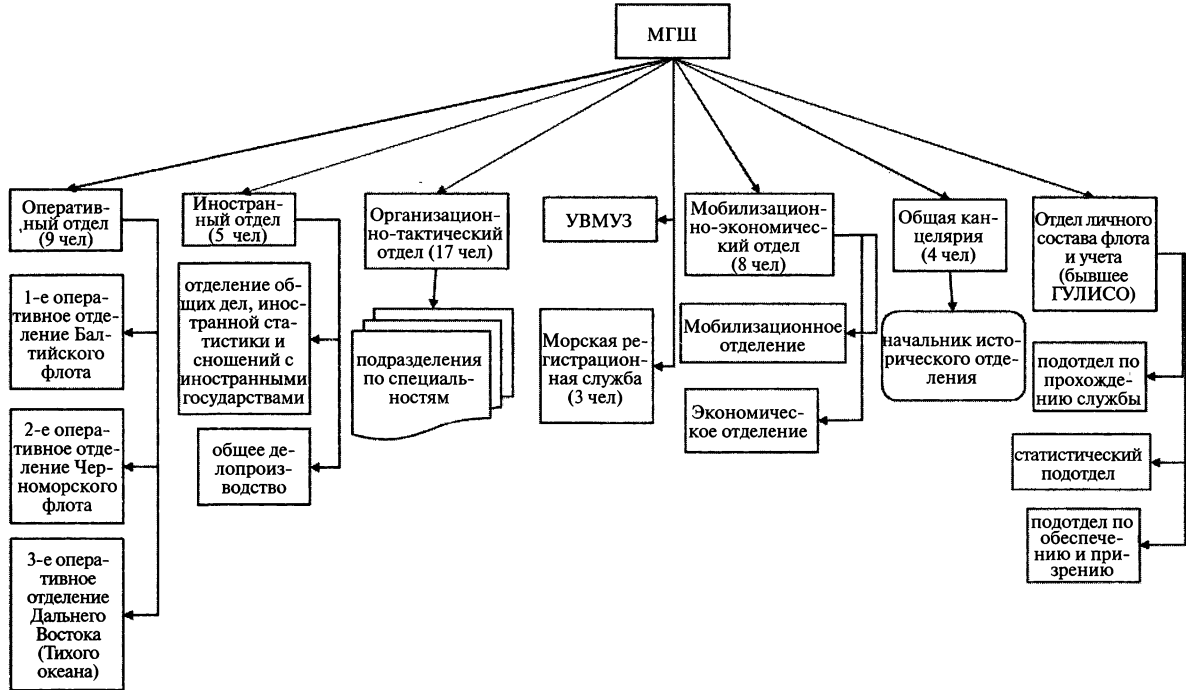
МГШ

Оператив,ный отдел (9 чел)

1-е оперативное отделение Балтийского флота

2-е оперативное отделение Черноморского флота

3-е оперативное отделение Дальнего Востока (Тихого океана)

Иностранный отдел (5 чел)

отделение общих дел, иностранной статистики и сношений с иностранными государствами

общее делопроизводство

Организационно-тактический отдел (17 чел)

подразделения по специальностям

УВМУЗ

Морская регистрационная служба (3 чел)

Мобилизационно-экономический отдел (8 чел)

Мобилизационное отделение

Экономическое отделение

Общая канцелярия (4 чел)

начальник исторического отделения

Отдел личного состава флота и учета (бывшее ГУЛИСО)

подотдел по прохождению службы

статистический подотдел

подотдел по обеспечению и призрению